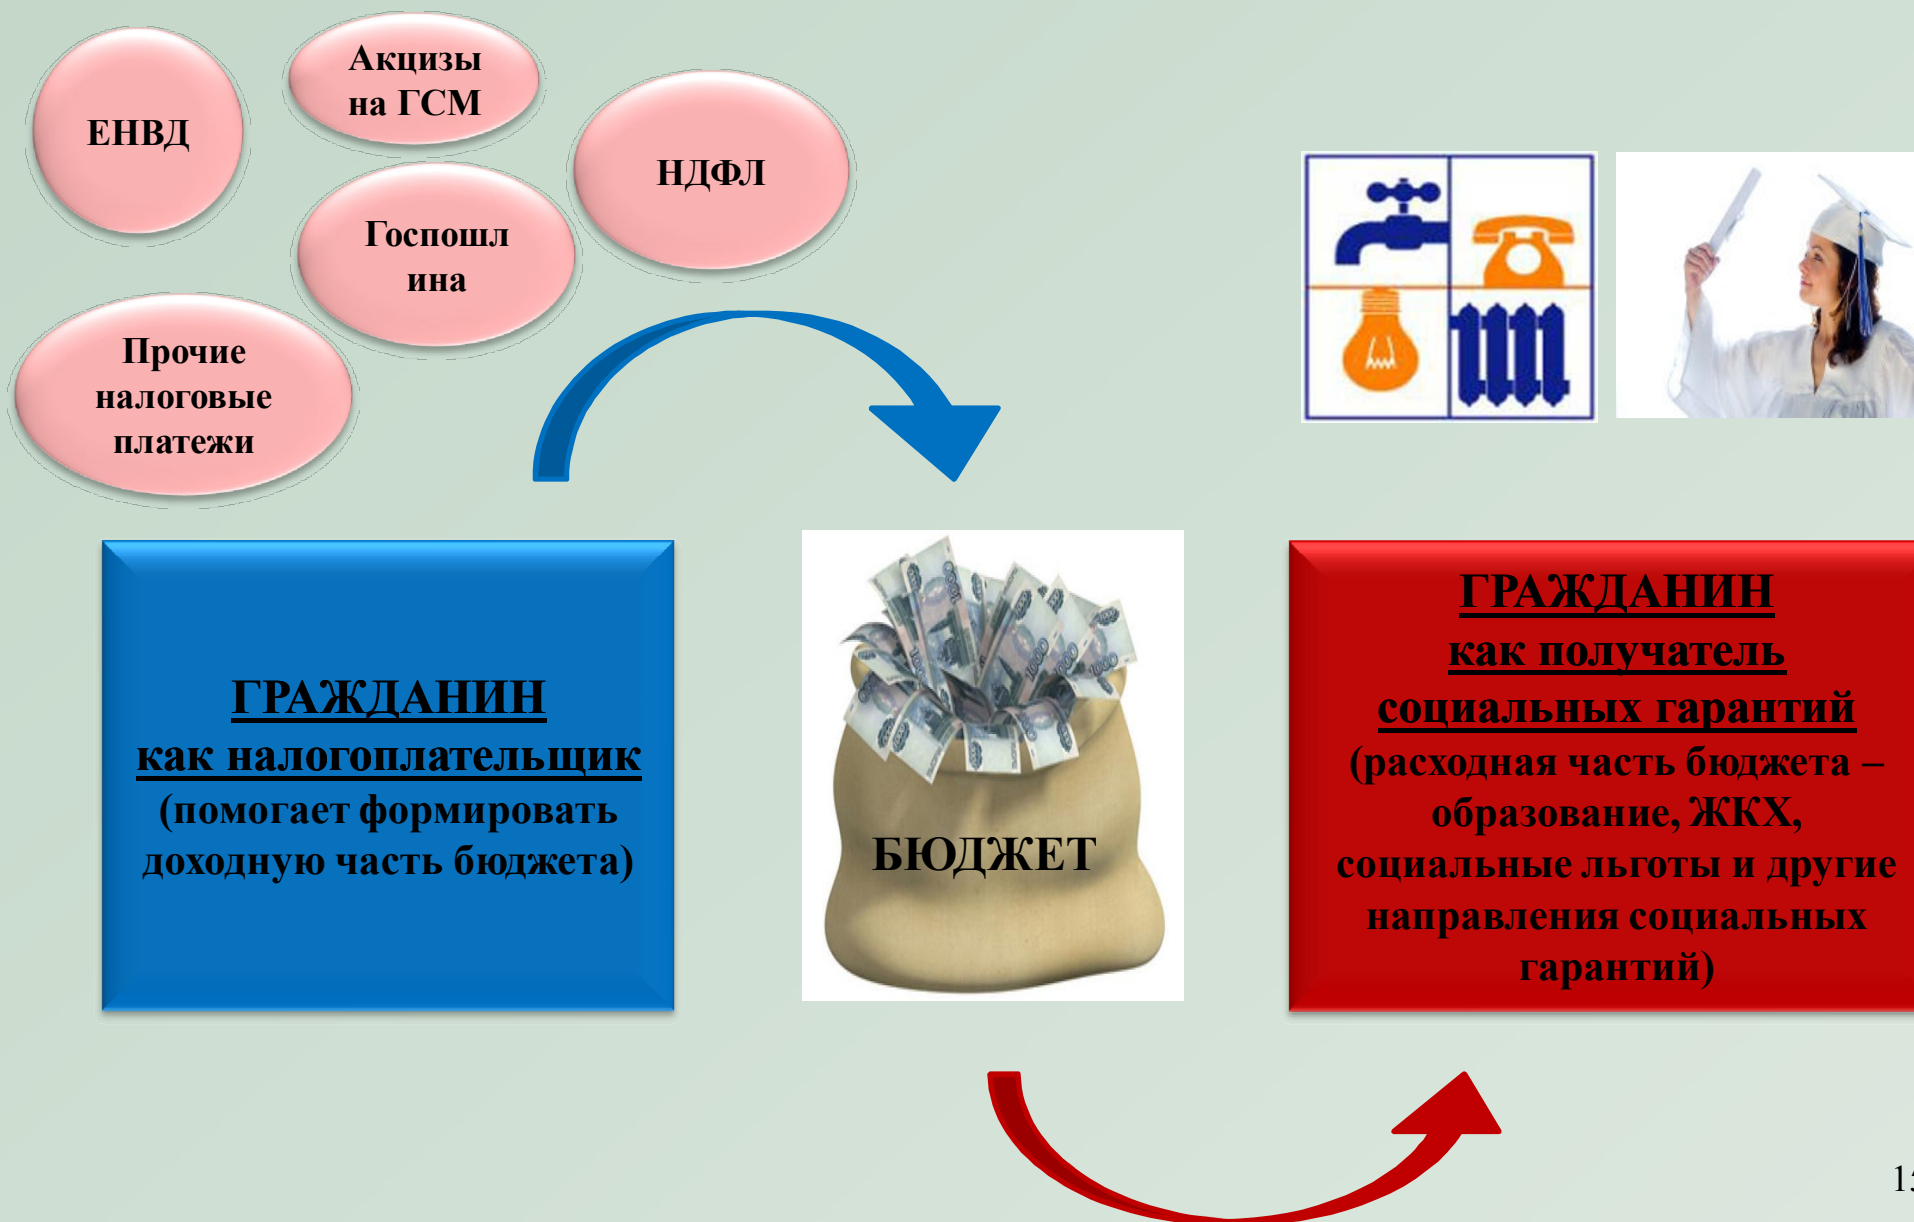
ЕНВД

Акцизы на ГСМ

НДФЛ

Госпошлина

Прочие налоговые платежи

ГРАЖДАНИН как налогоплательщик (помогает формировать доходную часть бюджета)

БЮДЖЕТ

ГРАЖДАНИН как получатель социальных гарантий (расходная часть бюджета – образование, ЖКХ, социальные льготы и другие направления социальных гарантий)

1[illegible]